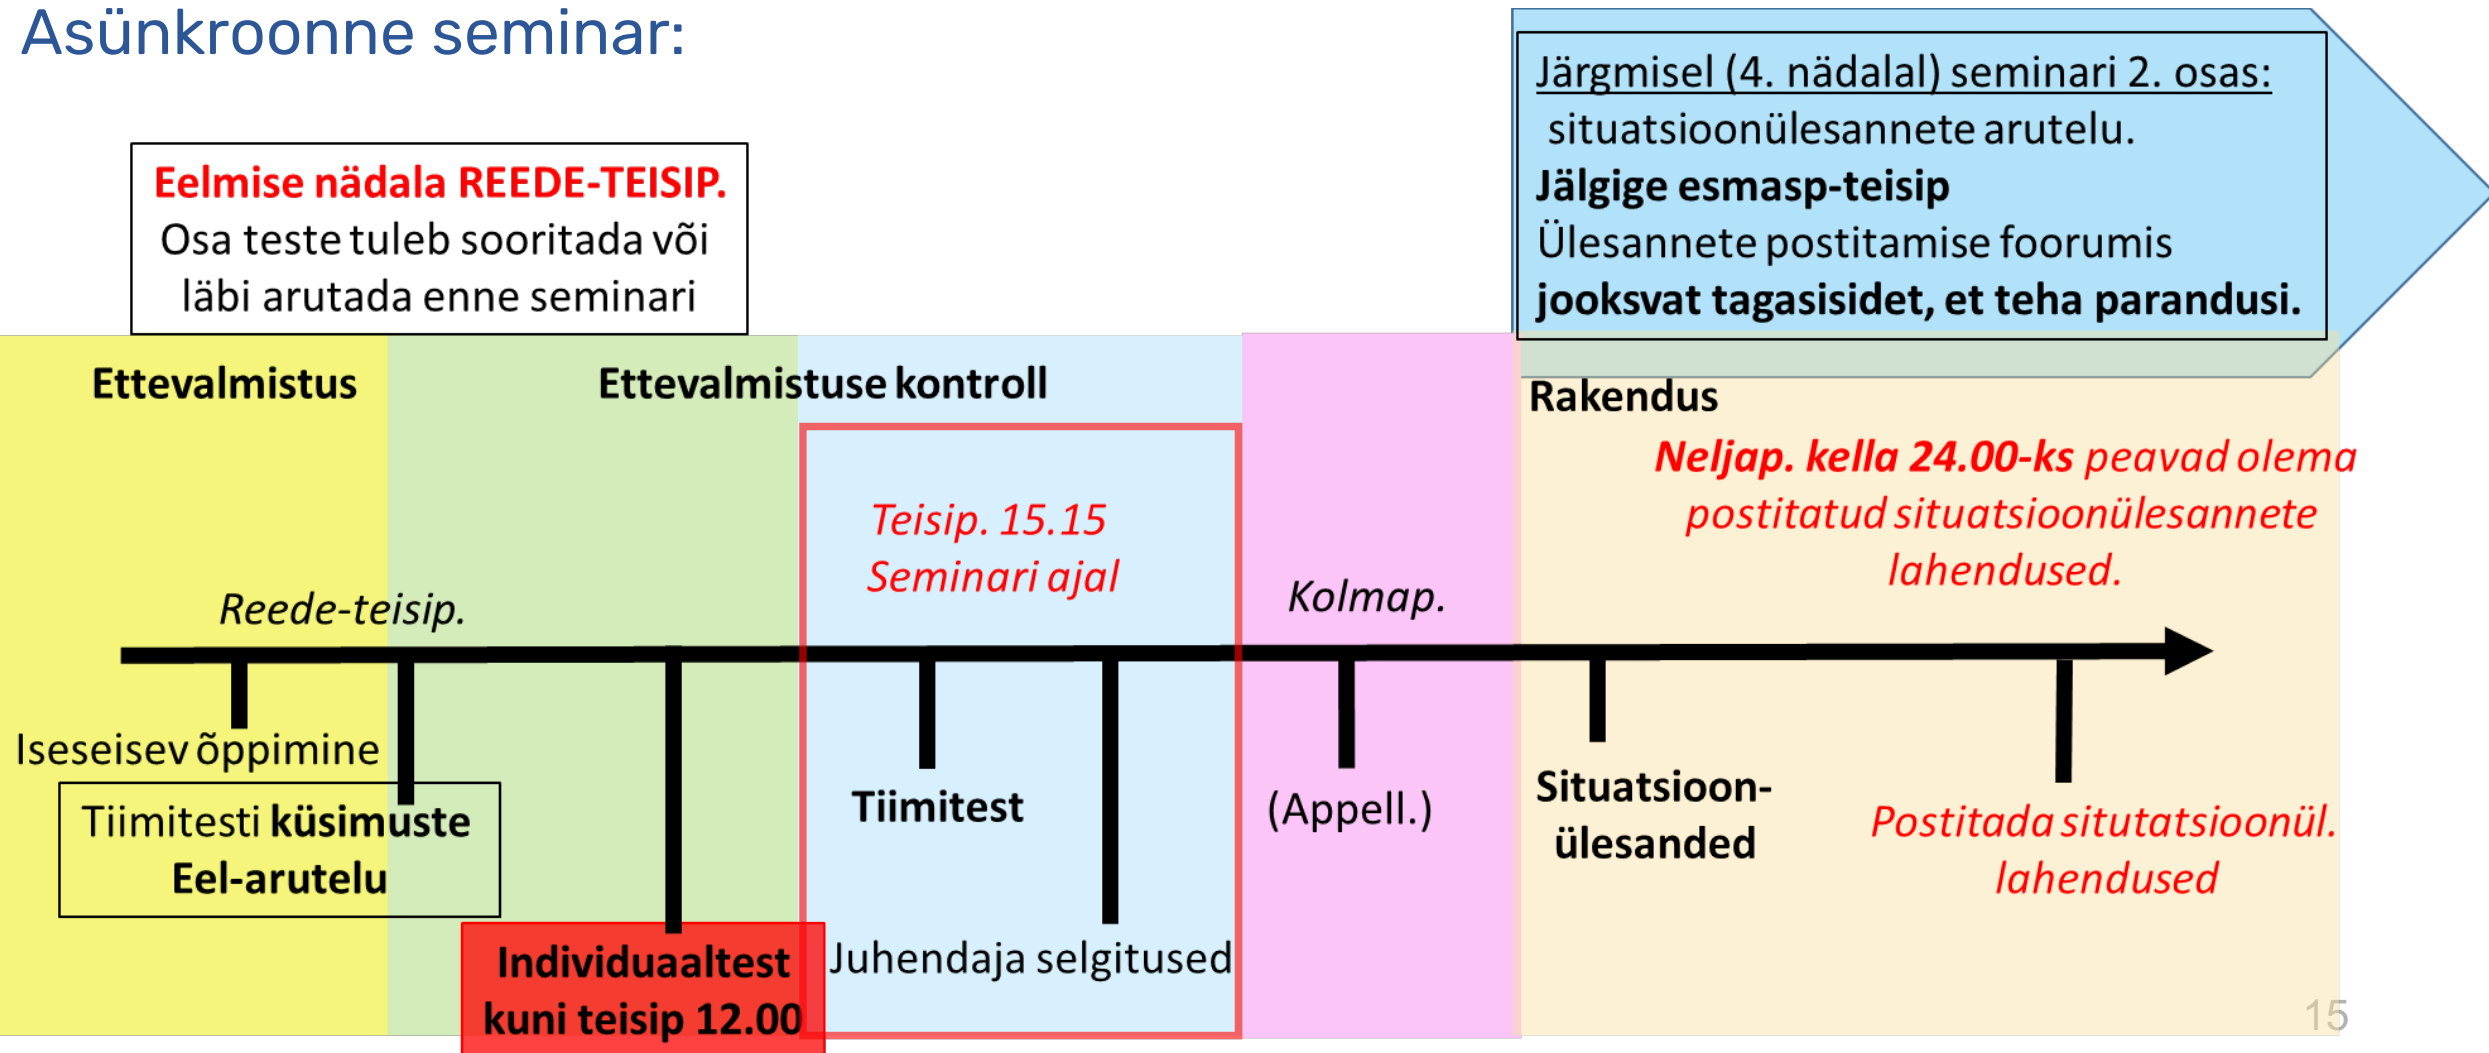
Asünkroonne seminar:

Järgmisel (4. nädalal) seminari 2. osas:
situatsioonülesannete arutelu.
Jälgige esmasp-teisip
Ülesannete postitamise foorumis
jooksvat tagasisidet, et teha parandusi.

Eelmise nädala REEDE-TEISIP.
Osa teste tuleb sooritada või läbi arutada enne seminari

Ettevalmistus

Ettevalmistuse kontroll

Rakendus

Neljap. kella 24.00-ks peavad olema postitatud situatsioonülesannete lahendused.

Teisip. 15.15
Seminari ajal

Reede-teisip.

Kolmap.

Iseseisev õppimine

Tiimitesti küsimuste
Eel-arutelu

Tiimitest

(Appell.)

Situatsioon-ülesanded

Postitada situtatsioonül. lahendused

Individuaaltest kuni teisip 12.00

Juhendaja selgitused

15